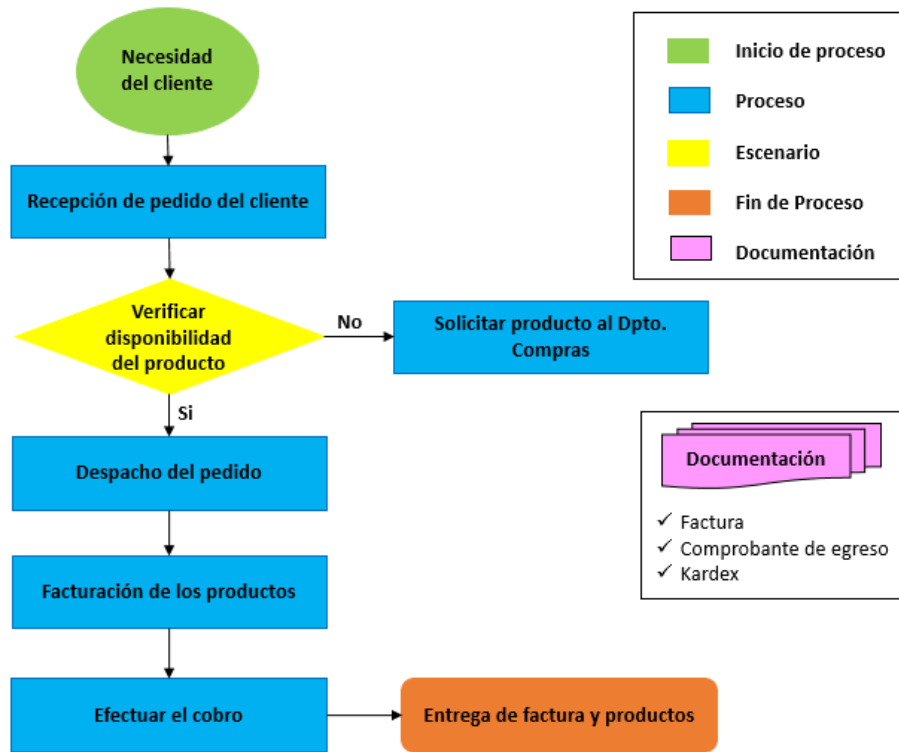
Necesidad del cliente

Recepción de pedido del cliente

Verificar disponibilidad del producto

No

Solicitar producto al Dpto. Compras

Si

Despacho del pedido

Facturación de los productos

Efectuar el cobro

Entrega de factura y productos

Inicio de proceso

Proceso

Escenario

Fin de Proceso

Documentación

Documentación

✓ Factura
✓ Comprobante de egreso
✓ Kardex